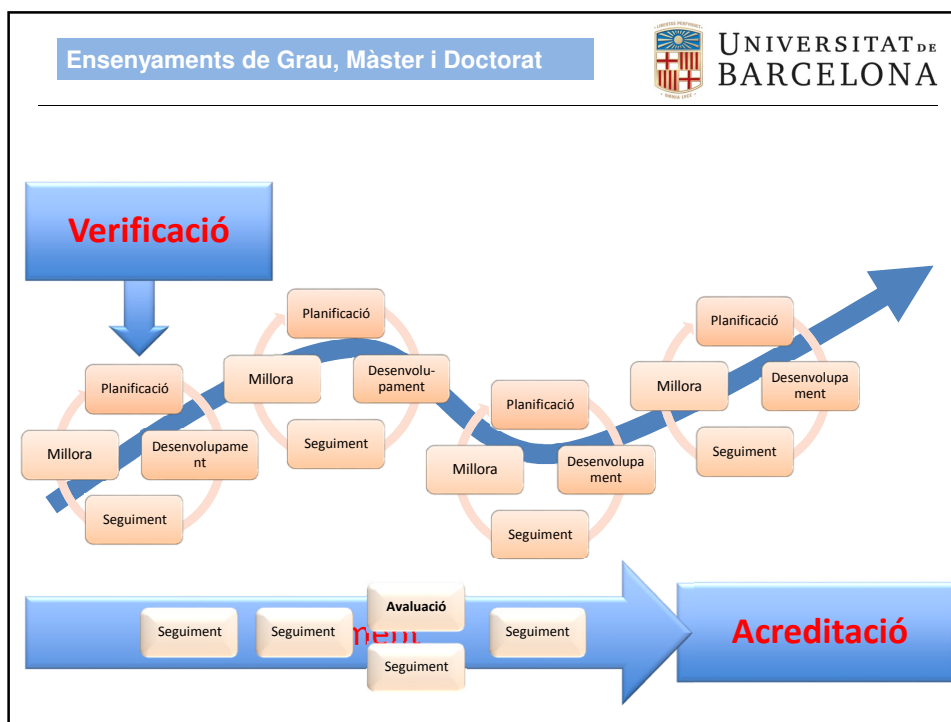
Ensenyaments de Grau, Màster i Doctorat

UNIVERSITAT DE BARCELONA

Verificació

Planificació

Millora

Desenvolupament

Seguiment

Planificació

Millora

Desenvolupament

Seguiment

Planificació

Millora

Desenvolupament

Seguiment

Planificació

Millora

Desenvolupament

Seguiment

Seguiment

Seguiment

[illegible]ment

Avaluació

Seguiment

Seguiment

Acreditació